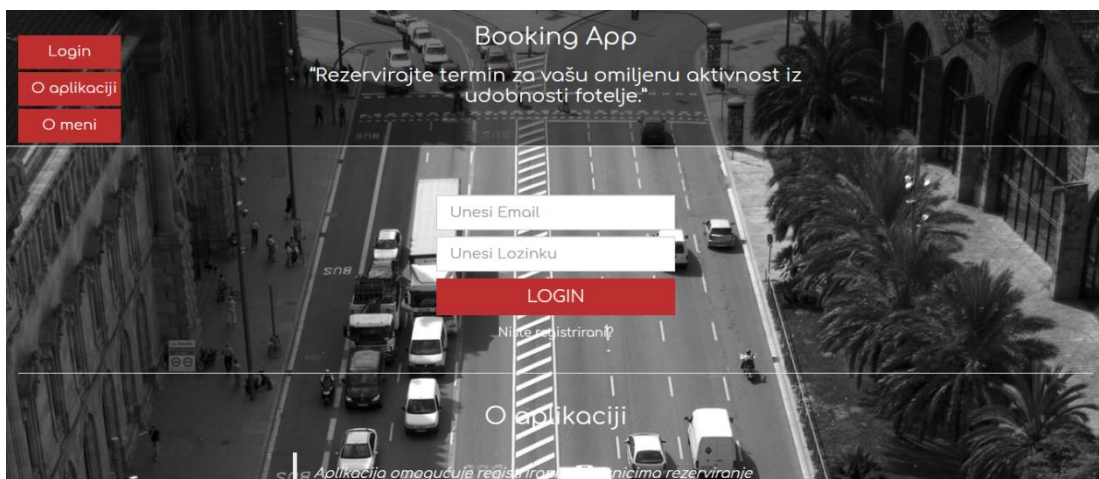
Login

O aplikaciji

O meni

Booking App

"Rezervirajte termin za vašu omiljenu aktivnost iz udobnosti fotelje."

Unesi Email

Unesi Lozinku

LOGIN

Niste registrirani?

O aplikaciji

Aplikacija omogućuje registriran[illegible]nicima rezerviranje

BUS

BUS

BUS